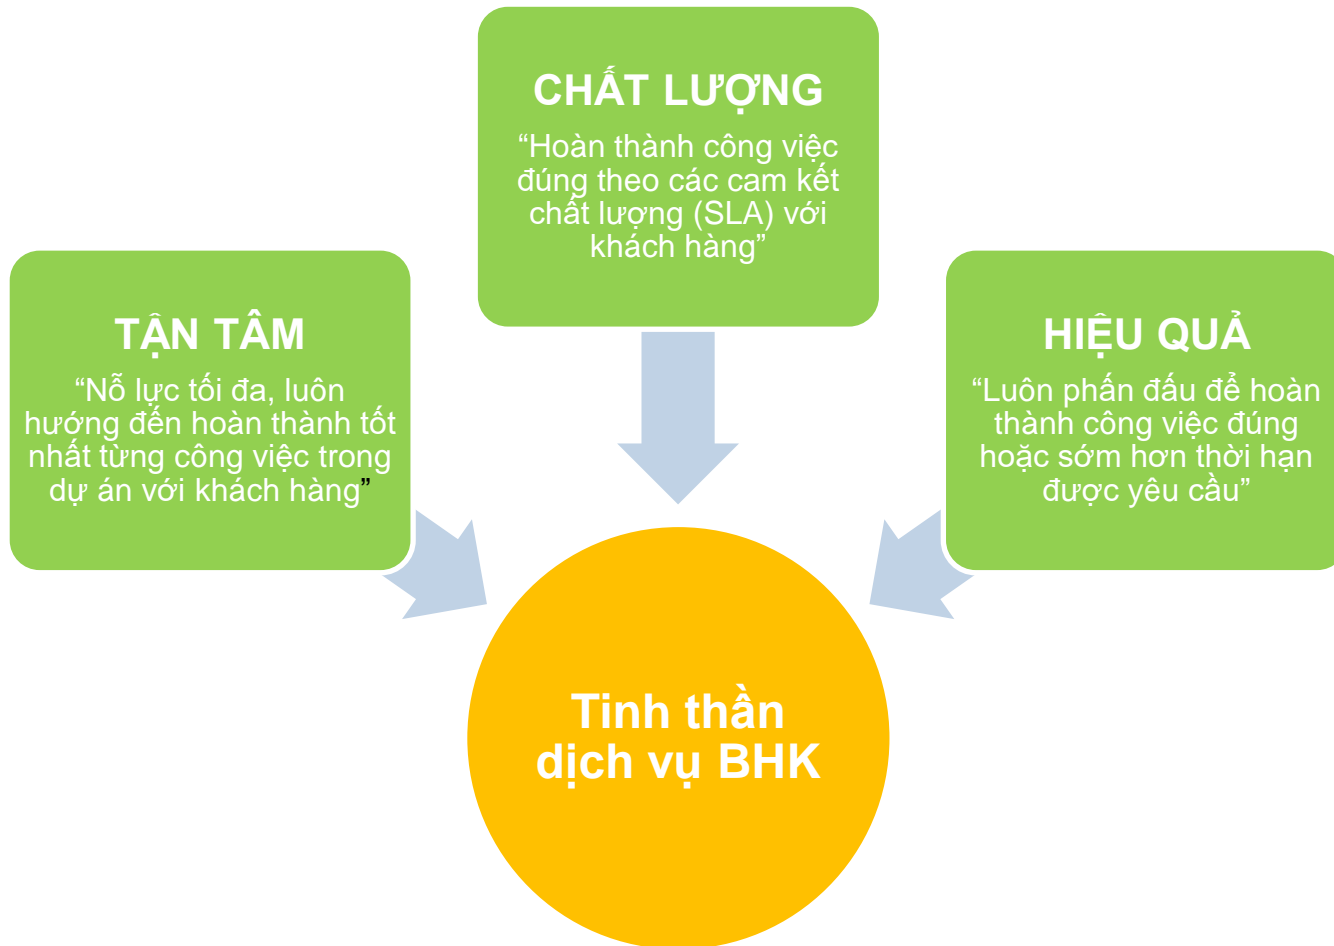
CHẤT LƯỢNG
“Hoàn thành công việc đúng theo các cam kết chất lượng (SLA) với khách hàng”

TẬN TÂM
“Nỗ lực tối đa, luôn hướng đến hoàn thành tốt nhất từng công việc trong dự án với khách hàng”

HIỆU QUẢ
“Luôn phấn đấu để hoàn thành công việc đúng hoặc sớm hơn thời hạn được yêu cầu”

Tinh thần dịch vụ BHK